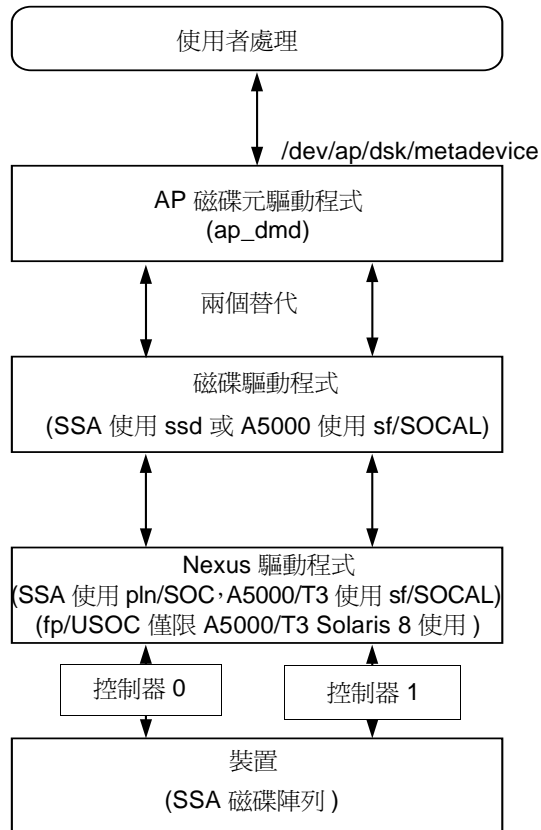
使用者處理

/dev/ap/dsk/metadevice

AP 磁碟元驅動程式
(ap_dmd)

兩個替代

磁碟驅動程式
(SSA 使用 ssd 或 A5000 使用 sf/SOCAL)

Nexus 驅動程式
(SSA 使用 pln/SOC，A5000/T3 使用 sf/SOCAL)
(fp/USOC 僅限 A5000/T3 Solaris 8 使用 )

控制器 0

控制器 1

裝置
(SSA 磁碟陣列 )